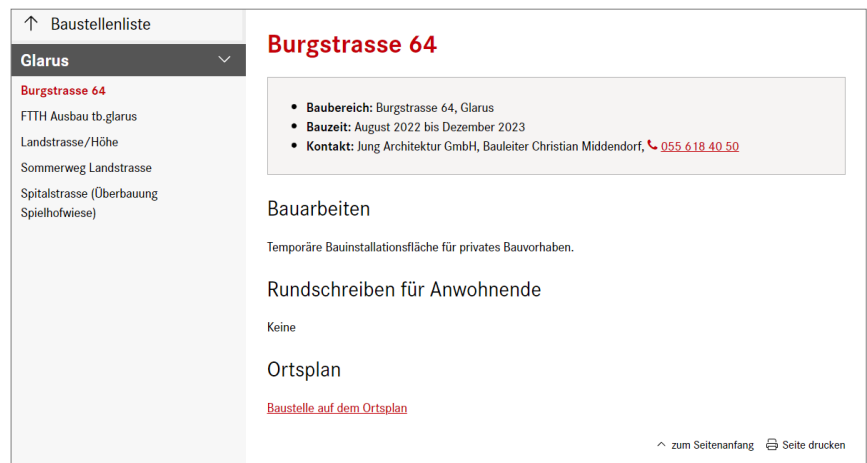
↑ Baustellenliste

Glarus

Burgstrasse 64

FTTH Ausbau tb.glarus

Landstrasse/Höhe

Sommerweg Landstrasse

Spitalstrasse (Überbauung Spielhofwiese)

Burgstrasse 64

- **Baubereich:** Burgstrasse 64, Glarus
- **Bauzeit:** August 2022 bis Dezember 2023
- **Kontakt:** Jung Architektur GmbH, Bauleiter Christian Middendorf, 055 618 40 50

Bauarbeiten

Temporäre Bauinstallationsfläche für privates Bauvorhaben.

Rundschreiben für Anwohnende

Keine

Ortsplan

Baustelle auf dem Ortsplan

zum Seitenanfang Seite drucken